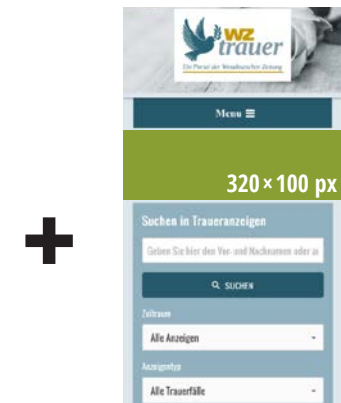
WZ trauer

Ein Portal der Westdeutschen Zeitung

Menu ≡

320 × 100 px

Suchen in Traueranzeigen

Geben Sie hier den Vor- und Nachnamen oder ei

SUCHEN

Zeitraum

Alle Anzeigen

Anzeigentyp

Alle Trauerfälle